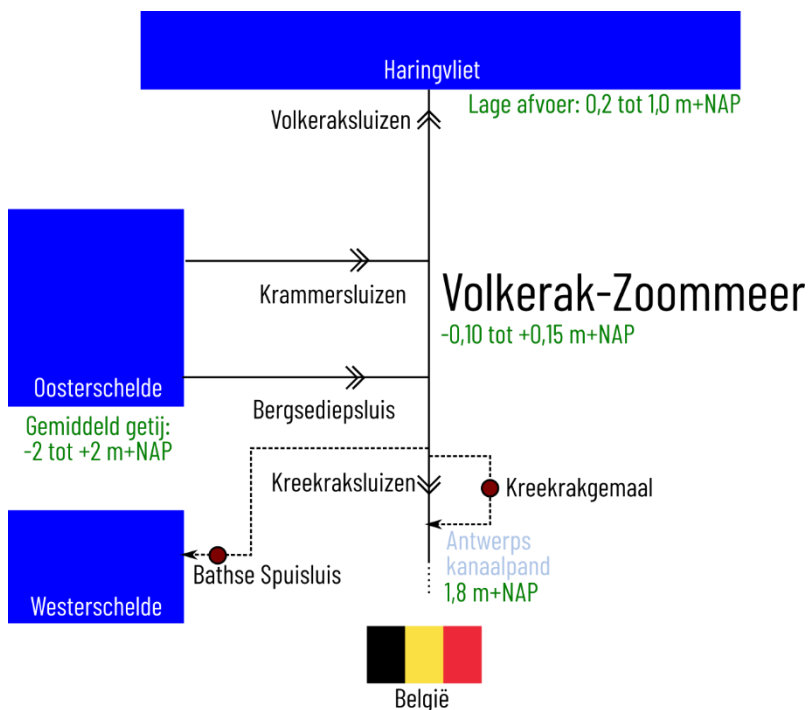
Haringvliet

Lage afvoer: 0,2 tot 1,0 m+NAP

Volkeraksluizen

Krammersluizen

Volkerak-Zoommeer

-0,10 tot +0,15 m+NAP

Oosterschelde

Bergsediepsluis

Gemiddeld getij:
-2 tot +2 m+NAP

Kreekraksluizen

Kreekrakgemaal

Antwerps
kanaalpand
1,8 m+NAP

Westerschelde

Bathse Spuisluis

België